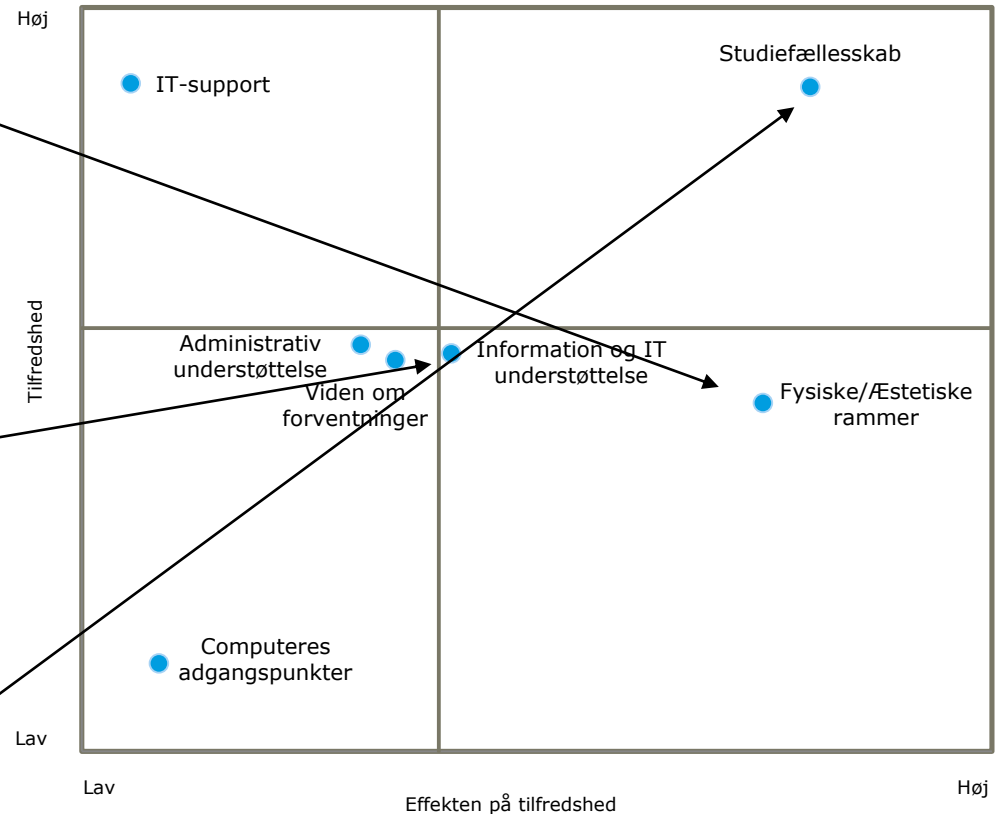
Høj

IT-support

Studiefællesskab

Tilfredshed

Administrativ understøttelse

Viden om forventninger

Information og IT understøttelse

Fysiske/Æstetiske rammer

Computeres adgangspunkter

Lav

Lav

Effekten på tilfredshed

Høj